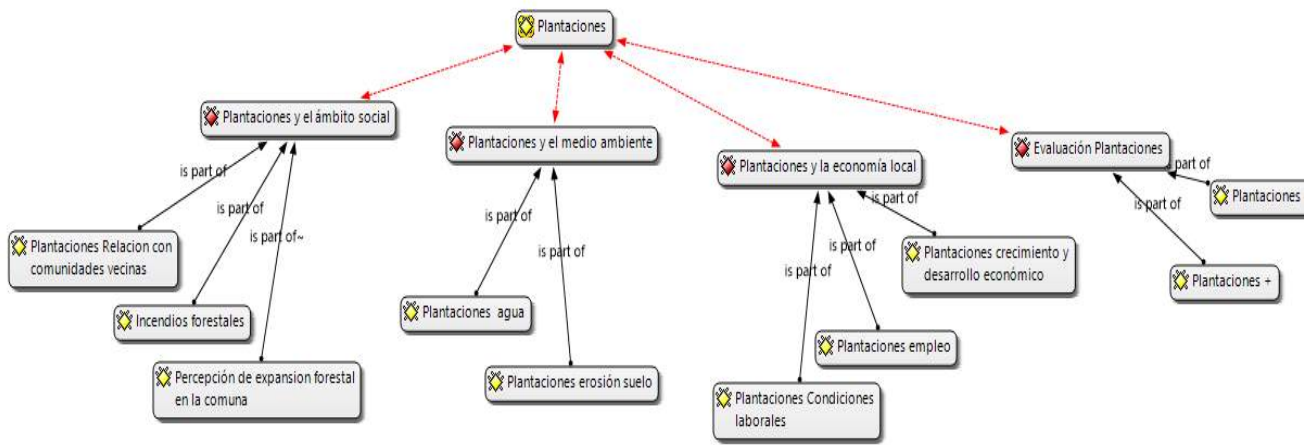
Plantaciones

Plantaciones y el ámbito social

Plantaciones y el medio ambiente

Plantaciones y la economía local

Evaluación Plantaciones

is part of

is part of

is part of~

Plantaciones Relacion con comunidades vecinas

Incendios forestales

Percepción de expansion forestal en la comuna

is part of

is part of

Plantaciones agua

Plantaciones erosión suelo

is part of

is part of

is part of

Plantaciones crecimiento y desarrollo económico

Plantaciones empleo

Plantaciones Condiciones laborales

part of

is part of

Plantaciones

Plantaciones +